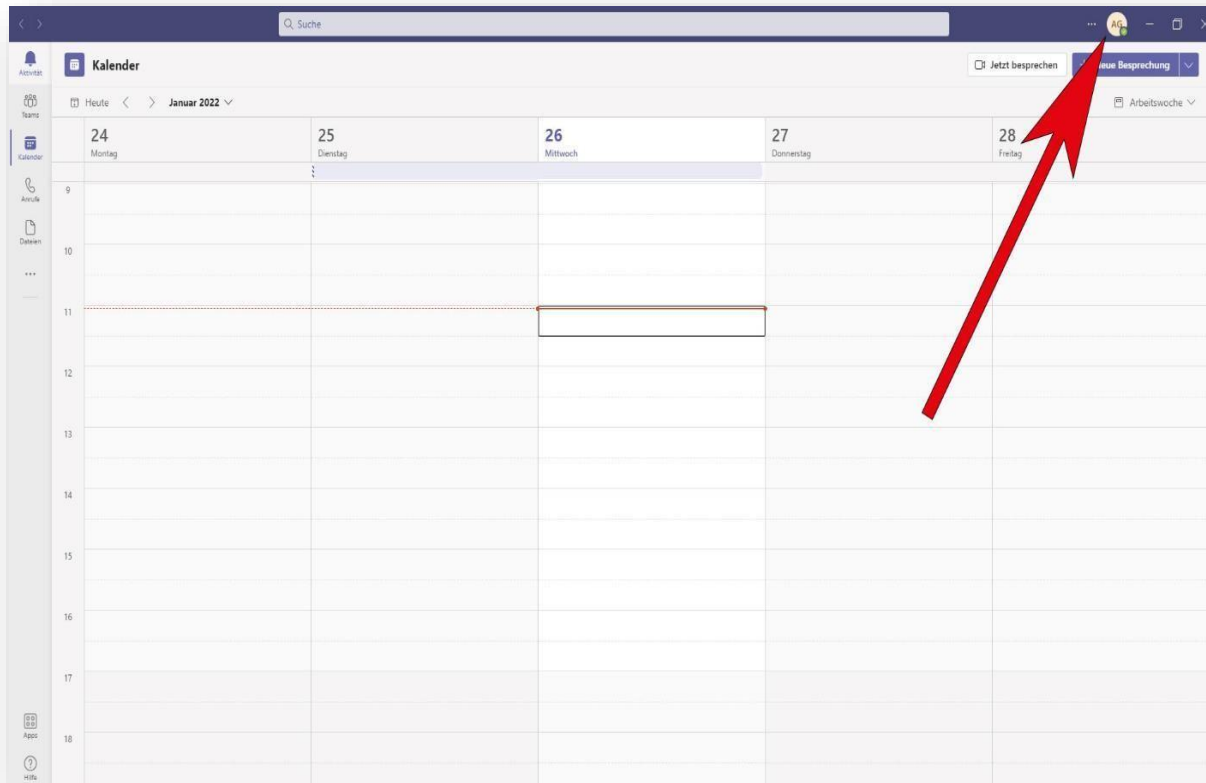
Suche

...

AG

Aktivität

Teams

Kalender

Anrufe

Dateien

...

Apps

Hilfe

Kalender

Jetzt besprechen

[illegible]eue Besprechung

Heute

Januar 2022

Arbeitswoche

| | 24 Montag | 25 Dienstag | 26 Mittwoch | 27 Donnerstag | 28 Freitag |
|---|---|---|---|---|---|
| 9 | | | | | |
| 10 | | | | | |
| 11 | | | | | |
| 12 | | | | | |
| 13 | | | | | |
| 14 | | | | | |
| 15 | | | | | |
| 16 | | | | | |
| 17 | | | | | |
| 18 | | | | | |